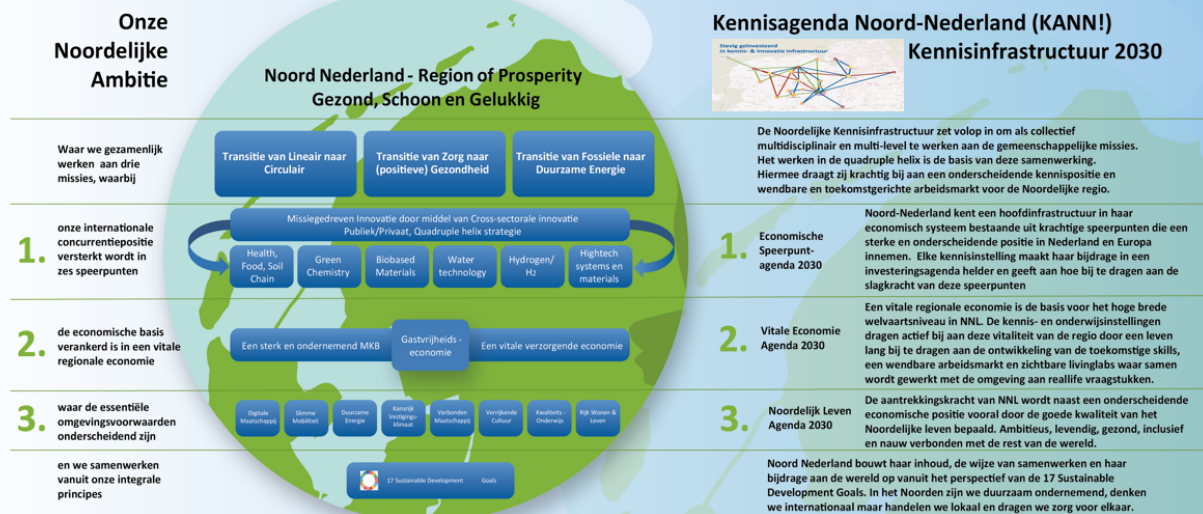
Onze Noordelijke Ambitie

Noord Nederland - Region of Prosperity
Gezond, Schoon en Gelukkig

Kennisagenda Noord-Nederland (KANN!)
Kennisinfrastructuur 2030

Stevig geïnvesteerd in kennis- & innovatie infrastructuur

Waar we gezamenlijk werken aan drie missies, waarbij

Transitie van Lineair naar Circulair

Transitie van Zorg naar (positieve) Gezondheid

Transitie van Fossiele naar Duurzame Energie

De Noordelijke Kennisinfrastructuur zet volop in om als collectief multidisciplinair en multi-level te werken aan de gemeenschappelijke missies. Het werken in de quadruple helix is de basis van deze samenwerking. Hiermee draagt zij krachtig bij aan een onderscheidende kennispositie en wendbare en toekomstgerichte arbeidsmarkt voor de Noordelijke regio.

1. onze internationale concurrentiepositie versterkt wordt in zes speerpunten

Missiegedreven Innovatie door middel van Cross-sectorale innovatie
Publiek/Privaat, Quadruple helix strategie

Health, Food, Soil Chain

Green Chemistry

Biobased Materials

Water technology

Hydrogen/ $H_2$

Hightech systems en materials

1. Economische Speerpunt-agenda 2030

Noord-Nederland kent een hoofdinfrastructuur in haar economisch systeem bestaande uit krachtige speerpunten die een sterke en onderscheidende positie in Nederland en Europa innemen. Elke kennisinstelling maakt haar bijdrage in een investeringsagenda helder en geeft aan hoe bij te dragen aan de slagkracht van deze speerpunten

2. de economische basis verankerd is in een vitale regionale economie

Een sterk en ondernemend MKB

Gastvrijheids-economie

Een vitale verzorgende economie

2. Vitale Economie Agenda 2030

Een vitale regionale economie is de basis voor het hoge brede welvaartsniveau in NNL. De kennis- en onderwijsinstellingen dragen actief bij aan deze vitaliteit van de regio door een leven lang bij te dragen aan de ontwikkeling van de toekomstige skills, een wendbare arbeidsmarkt en zichtbare livinglabs waar samen wordt gewerkt met de omgeving aan reallife vraagstukken.

3. waar de essentiële omgevingsvoorwaarden onderscheidend zijn

Digitale Maatschappij

Slimme Mobiliteit

Duurzame Energie

Kansrijk Vestigings-klimaat

Verbonden Maatschappij

Verrijkende Cultuur

Kwaliteits-Onderwijs

Rijk Wonen & Leven

3. Noordelijk Leven Agenda 2030

De aantrekkingskracht van NNL wordt naast een onderscheidende economische positie vooral door de goede kwaliteit van het Noordelijke leven bepaald. Ambitieus, levendig, gezond, inclusief en nauw verbonden met de rest van de wereld.

en we samenwerken vanuit onze integrale principes

17 Sustainable Development Goals

Noord Nederland bouwt haar inhoud, de wijze van samenwerken en haar bijdrage aan de wereld op vanuit het perspectief van de 17 Sustainable Development Goals. In het Noorden zijn we duurzaam ondernemend, denken we internationaal maar handelen we lokaal en dragen we zorg voor elkaar.